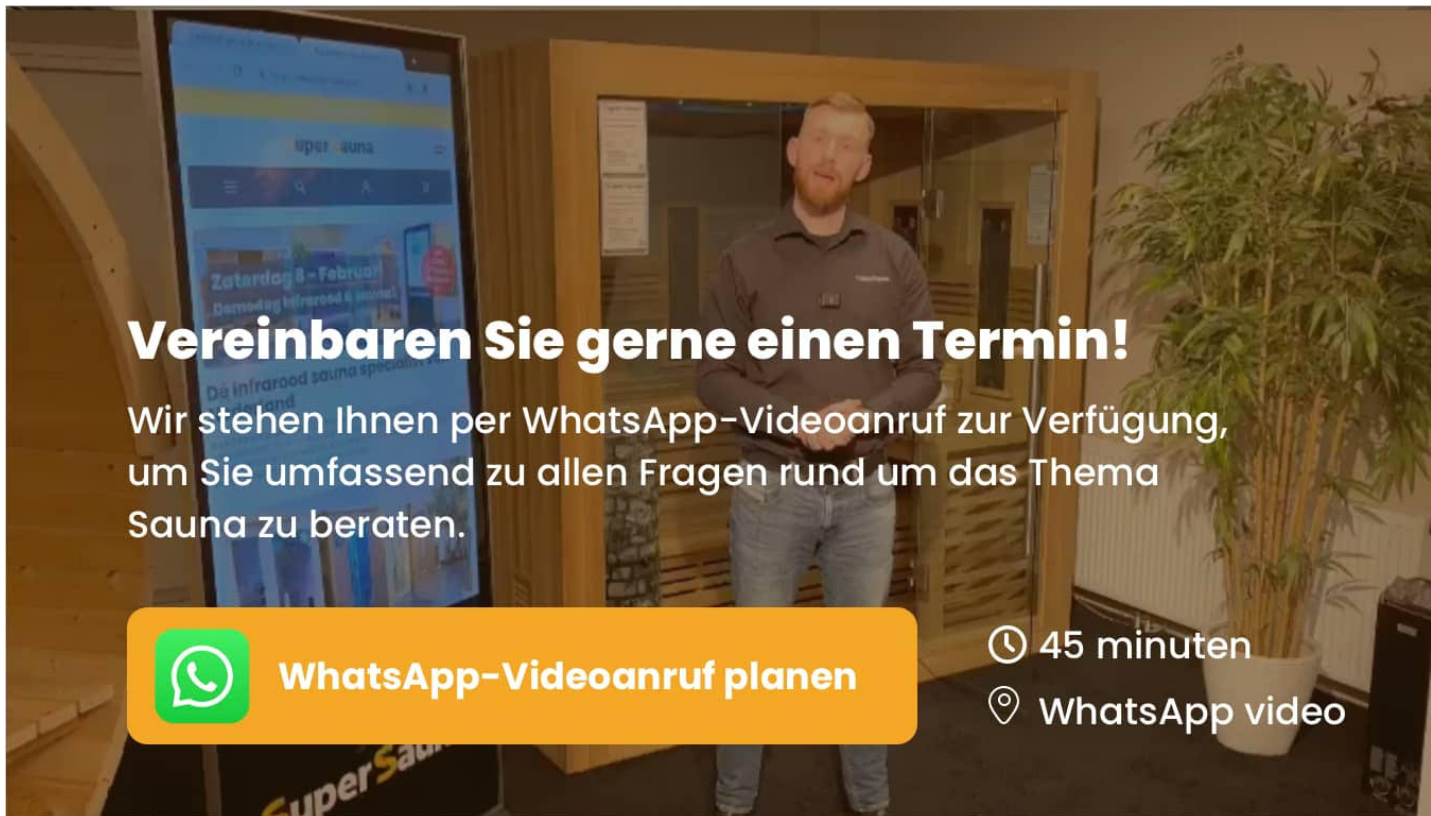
uper Sauna

Zaterdag 8 - Februari
Demodag infrarood & sauna

De infrarood sauna specialist
Nederland

Vereinbaren Sie gerne einen Termin!

Wir stehen Ihnen per WhatsApp-Videoanruf zur Verfügung, um Sie umfassend zu allen Fragen rund um das Thema Sauna zu beraten.

WhatsApp-Videoanruf planen

45 minuten

WhatsApp video

Super Sau